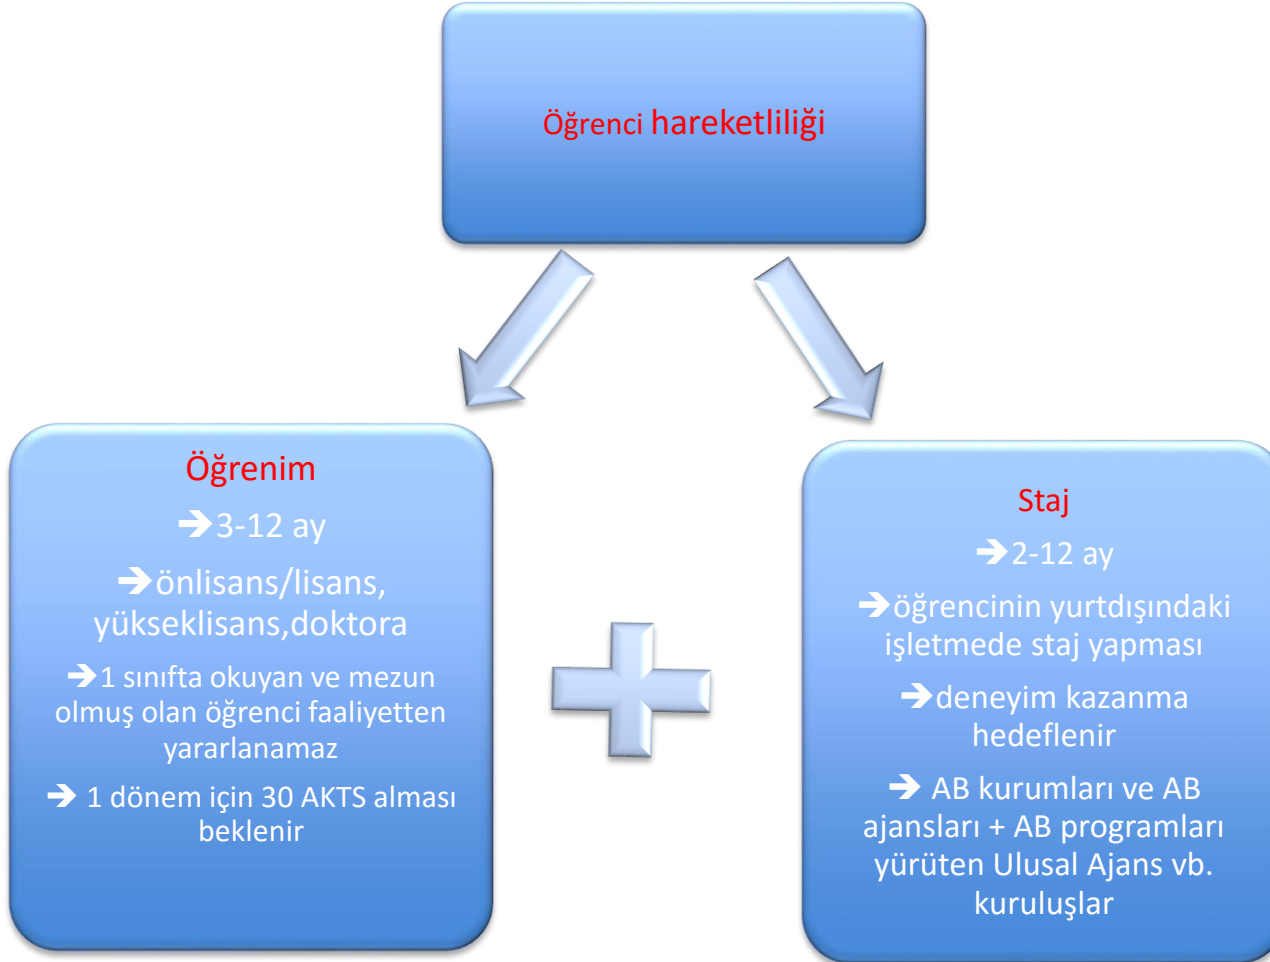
Öğrenci hareketliliği

Öğrenim

➔3-12 ay

➔önlisans/lisans, yükseklisans,doktora

➔1 sınıfta okuyan ve mezun olmuş olan öğrenci faaliyetten yararlanamaz

➔ 1 dönem için 30 AKTS alması beklenir

Staj

➔2-12 ay

➔öğrencinin yurtdışındaki işletmede staj yapması

➔deneyim kazanma hedeflenir

➔ AB kurumları ve AB ajansları + AB programları yürüten Ulusal Ajans vb. kuruluşlar